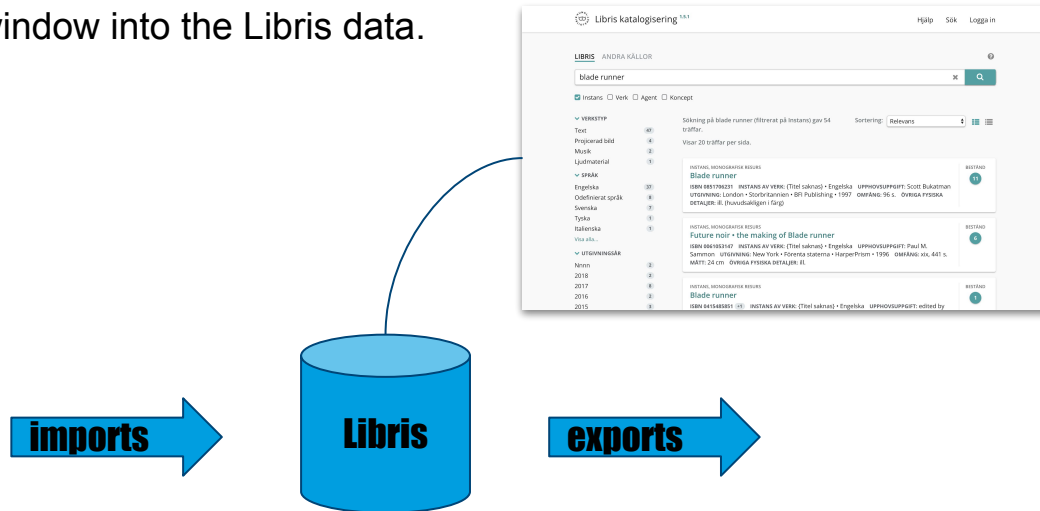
window into the Libris data.

Libris katalogisering 1.6.1

Hjälp Sök Logga in

LIBRIS ANDRA KÄLLOR

blade runner

Instans Verk Agent Koncept

VERKSTYP
Text 47
Projicerad bild 4
Musik 2
Ljudmaterial 1

SPRÅK
Engelska 37
Odefinierat språk 8
Svenska 7
Tyska 1
Italienska 1
Visa alla...

UTGIVNINGSÅR
Nnnn 2
2018 2
2017 8
2016 2
2015 3

Sökning på blade runner (filtrerat på Instans) gav 54 träffar.

Visar 20 träffar per sida.

Sortering: Relevans

INSTANS, MONOGRAFISK RESURS
Blade runner
ISBN 0851706231 INSTANS AV VERK: {Titel saknas} • Engelska UPPHOVSUPPGIFT: Scott Bukatman UTGIVNING: London • Storbritannien • BFI Publishing • 1997 OMFÅNG: 96 s. ÖVRIGA FYSISKA DETALJER: ill. (huvudsakligen i färg)
BESTÅND 11

INSTANS, MONOGRAFISK RESURS
Future noir • the making of Blade runner
ISBN 0061053147 INSTANS AV VERK: {Titel saknas} • Engelska UPPHOVSUPPGIFT: Paul M. Sammon UTGIVNING: New York • Förenta staterna • HarperPrism • 1996 OMFÅNG: xix, 441 s. MÅTT: 24 cm ÖVRIGA FYSISKA DETALJER: ill.
BESTÅND 6

INSTANS, MONOGRAFISK RESURS
Blade runner
ISBN 0415485851 +1 INSTANS AV VERK: {Titel saknas} • Engelska UPPHOVSUPPGIFT: edited by
BESTÅND 1

imports

Libris

exports